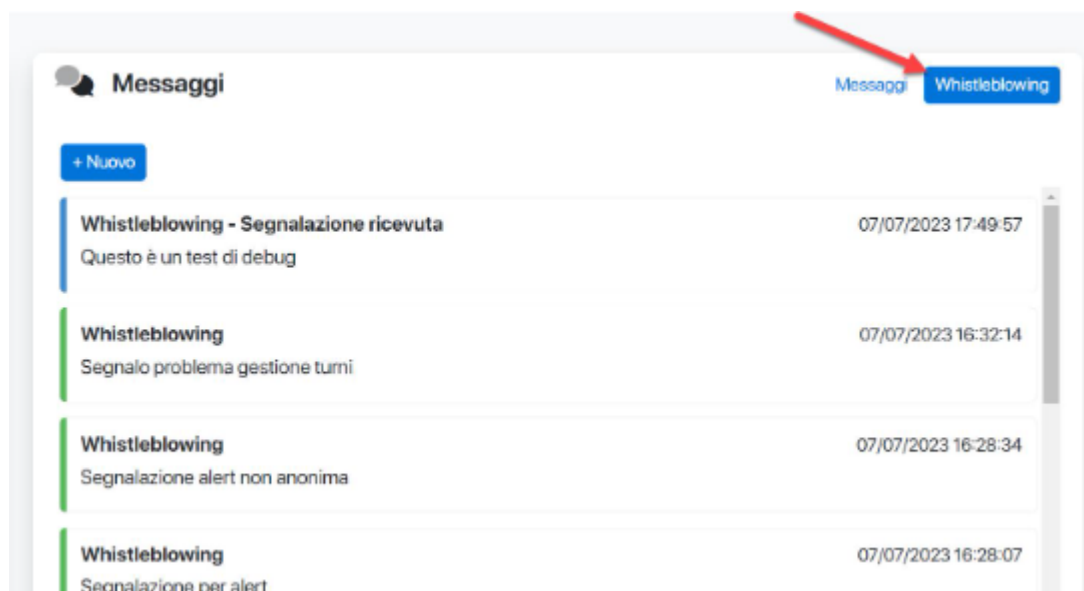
Messaggi

Messaggi Whistleblowing

+ Nuovo

Whistleblowing - Segnalazione ricevuta 07/07/2023 17:49:57
Questo è un test di debug

Whistleblowing 07/07/2023 16:32:14
Segnalo problema gestione turni

Whistleblowing 07/07/2023 16:28:34
Segnalazione alert non anonima

Whistleblowing 07/07/2023 16:28:07
Segnalazione per alert